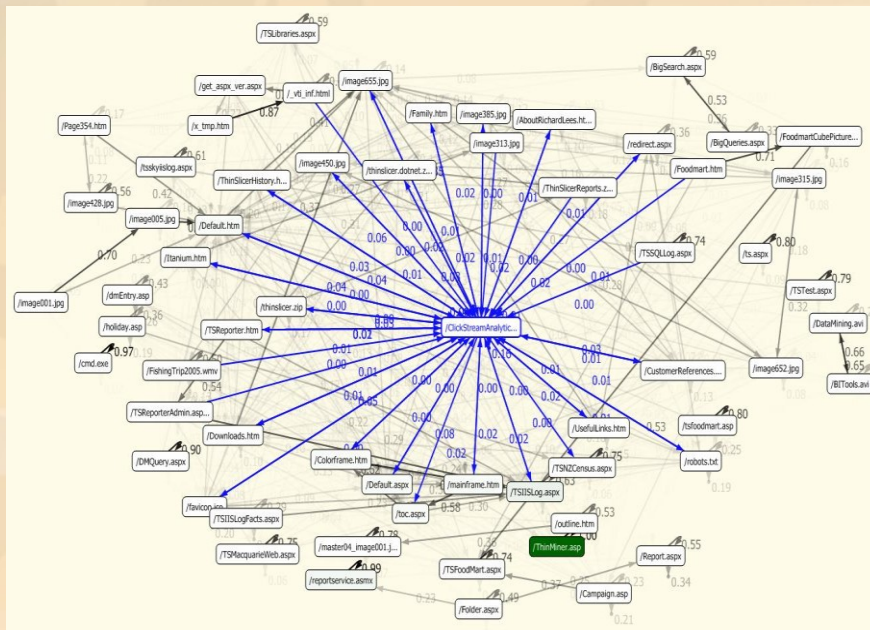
/TSLibraries.aspx 0.59
/get_aspx_ver.aspx
/_vti_inf.html
/image655.jpg
/BigSearch.aspx 0.59
/x_tmp.htm 0.87
/Family.htm
/image385.jpg
/AboutRichardLees.ht...
/Page354.htm
/image313.jpg
/redirect.aspx 0.36
/BigQueries.aspx
/FoodmartCubePicture...
0.53
0.36
0.71
/tsskyislog.aspx 0.61
/image450.jpg
/thinslicer.dotnet.z...
/Foodmart.htm
/image315.jpg
/image428.jpg 0.56
/ThinSlicerHistory.h...
/ThinSlicerReports.z...
/image005.jpg
/Default.htm
0.42
/TSSQLLog.aspx 0.74
/ts.aspx 0.80
0.70
/Itanium.htm
/TSTest.aspx 0.79
/image001.jpg
/dmEntry.asp
/DataMining.avi
/thinslicer.zip
/holiday.asp
/TSReporter.htm
/ClickStreamAnalytic...
/cmd.exe 0.97
0.66
0.65
/BIToolsavi
/FishingTrip2005.wmv
/CustomerReferences....
/image652.jpg
0.54
/TSReporterAdmin.asp...
/tsfoodmart.asp 0.80
/Downloads.htm
/UsefulLinks.htm
0.53
/robots.txt
/DMQuery.aspx 0.90
/Colorframe.htm
/TSNZCensus.aspx
/Default.aspx
/mainframe.htm
/TSIISLog.aspx
/favicon.ico
/TSIISLogFacts.aspx
/toc.aspx 0.58
/outline.htm 0.53
/TSMacquarieWeb.aspx 0.75
/master04_image001.j... 0.78
/ThinMiner.asp
/Report.aspx 0.55
/reportservice.asmx 0.99
/TSFoodMart.aspx 0.74
/Campaign.asp
0.34
/Folder.aspx 0.49
0.02 0.00 0.01 0.06 0.00 0.02 0.01 0.03 0.04 0.04 0.00 0.01 0.03 0.00 0.05 0.02 0.01 0.00 0.00 0.00 0.01 0.08 0.02 0.02 0.00 0.10 0.03 0.01 0.00 0.08 0.01 0.01